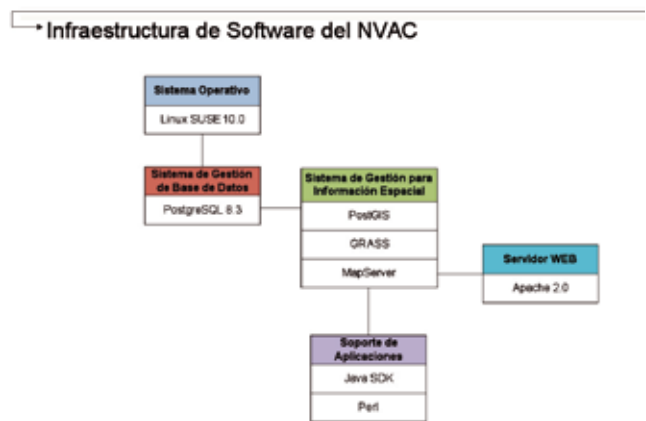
Infraestructura de Software del NVAC

Sistema Operativo
Linux SUSE 10.0

Sistema de Gestión de Base de Datos
PostgreSQL 8.3

Sistema de Gestión para Información Espacial
PostGIS
GRASS
MapServer

Servidor WEB
Apache 2.0

Soporte de Aplicaciones
Java SDK
Perl